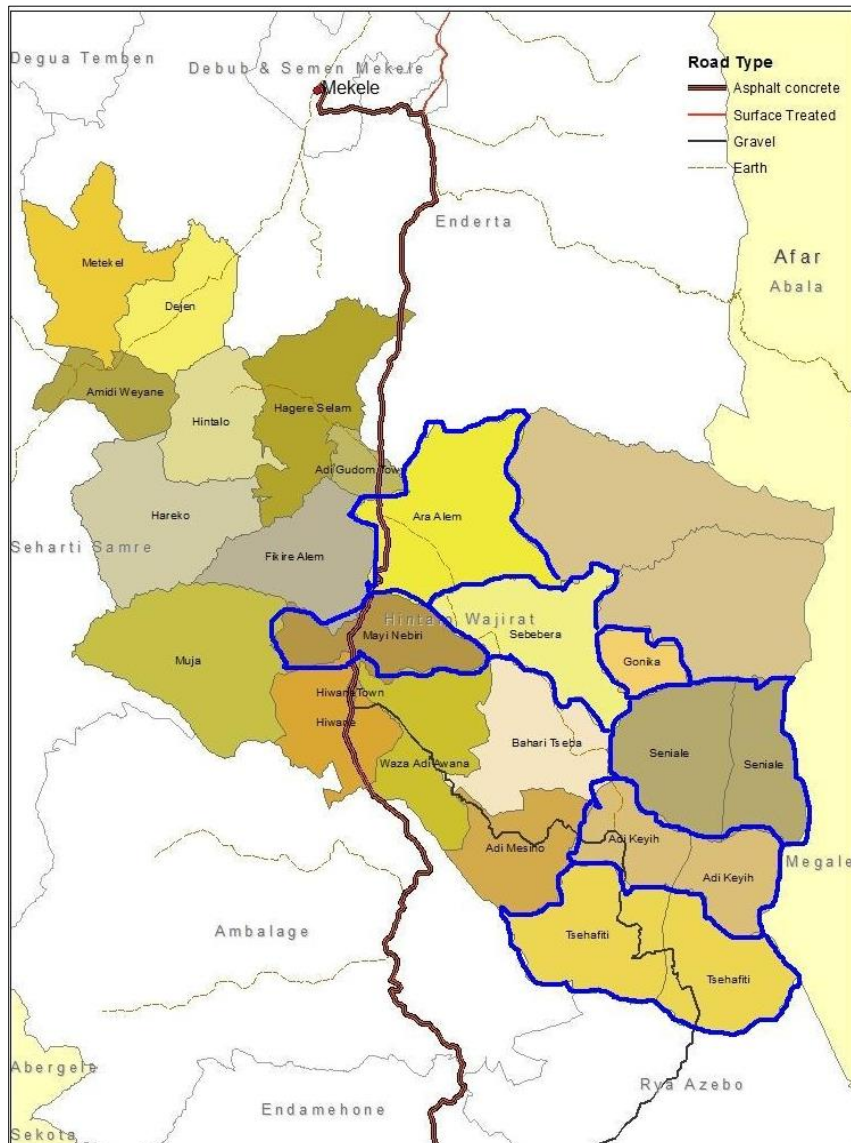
Degua Temben
Debub & Semen Mekele
Mekele
Road Type
Asphalt concrete
Surface Treated
Gravel
Earth
Enderta
Afar
Abala
Metekel
Dejen
Amidi Weyane
Hintalo
Hagere Selam
Adi Gudom Town
Ara Alem
Hareko
Seharti Samre
Fikire Alem
Hintalo Wajirat
Mayi Nebiri
Sebebera
Gonika
Muja
Hiwane Town
Hiwane
Bahari Tseba
Seniale
Seniale
Waza Adi Awana
Adi Mesino
Adi Keyih
Adi Keyih
Megale
Tsehafiti
Tsehafiti
Ambalage
Abergele
Raya Azebo
Endamehone
Sekota